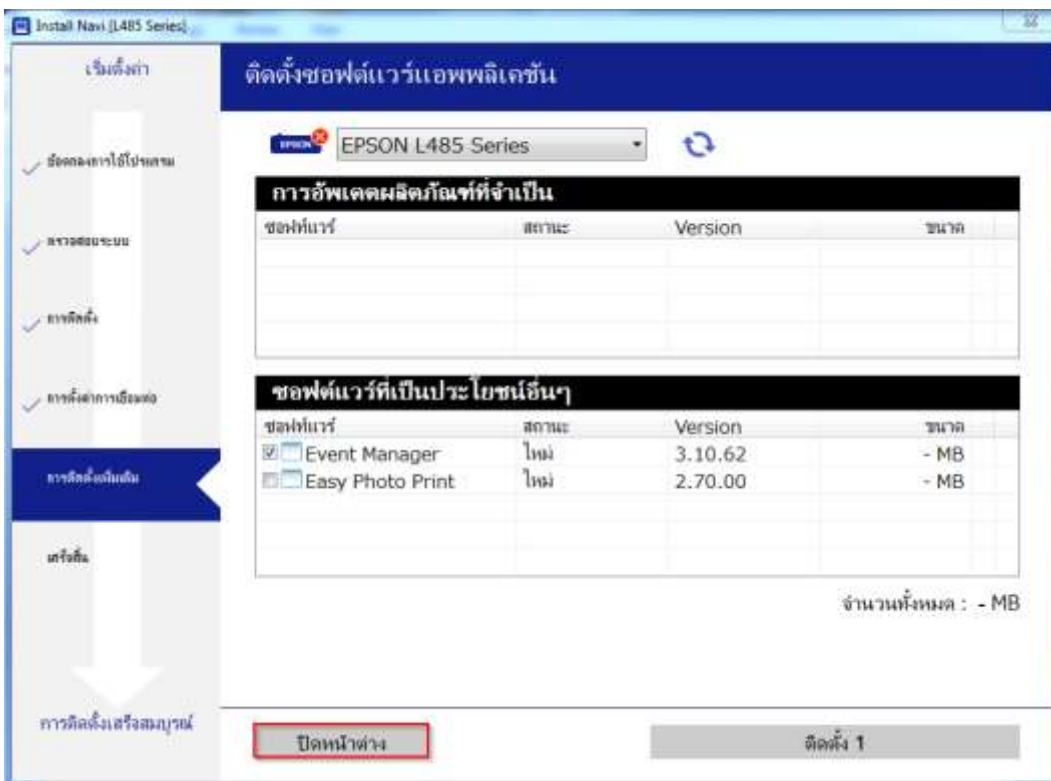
Install Navi [L485 Series]

เริ่มตั้งค่า

ข้อตกลงการใช้โปรแกรม

ตรวจสอบระบบ

การติดตั้ง

การตั้งค่าการเชื่อมต่อ

การติดตั้งเพิ่มเติม

เสร็จสิ้น

การติดตั้งเสร็จสมบูรณ์

ติดตั้งซอฟต์แวร์แอพพลิเคชัน

EPSON L485 Series

การอัพเดตผลิตภัณฑ์ที่จำเป็น

| ซอฟต์แวร์ | สถานะ | Version | ขนาด |
|---|---|---|---|

ซอฟต์แวร์ที่เป็นประโยชน์อื่นๆ

| ซอฟต์แวร์ | สถานะ | Version | ขนาด |
|---|---|---|---|
| Event Manager | ใหม่ | 3.10.62 | - MB |
| Easy Photo Print | ใหม่ | 2.70.00 | - MB |

จำนวนทั้งหมด : - MB

ปิดหน้าต่าง

ติดตั้ง 1